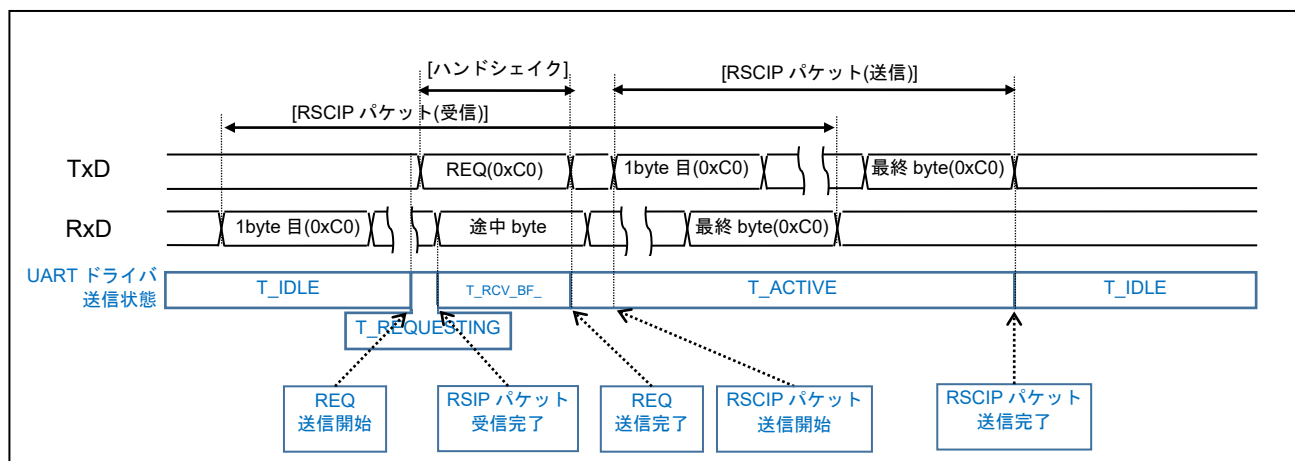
[ハンドシェイク]

[RSCIP パケット(送信)]

[RSCIP パケット(受信)]

TxD

REQ(0xC0)

1byte 目(0xC0)

最終 byte(0xC0)

RxD

1byte 目(0xC0)

途中 byte

最終 byte(0xC0)

UART ドライバ送信状態

T_IDLE

T_RCV_BF_

T_ACTIVE

T_IDLE

T_REQUESTING

REQ 送信開始

RSIP パケット受信完了

REQ 送信完了

RSCIP パケット送信開始

RSCIP パケット送信完了